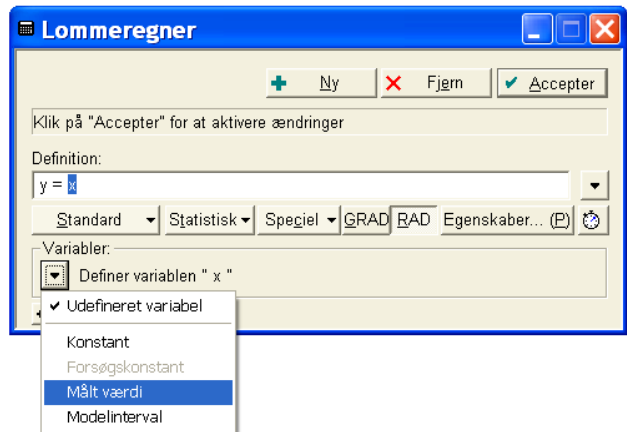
Lommeregner

Ny
Fjern
Accepter

Klik på "Accepter" for at aktivere ændringer

Definition:

y = x

Standard
Statistisk
Speciel
GRAD
RAD
Egenskaber... (P)

Variabler:

Definer variablen " x "

✔ Udefineret variabel
Konstant
Forsøgskonstant
Målt værdi
Modelinterval